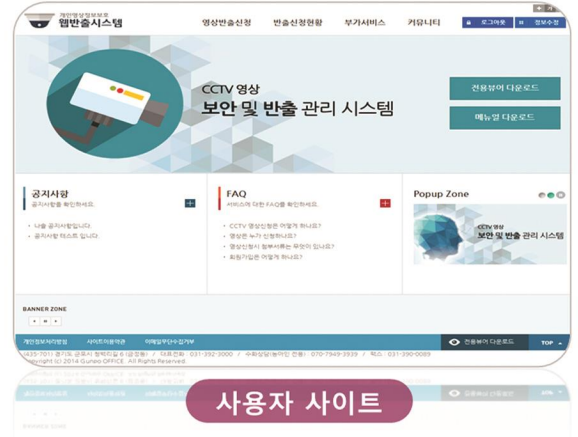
개인영상정보보호
웹반출시스템

영상반출신청 반출신청현황 부가서비스 커뮤니티 로그아웃 정보수정

CCTV 영상
보안 및 반출 관리 시스템

전용뷰어 다운로드
메뉴얼 다운로드

공지사항
공지사항을 확인하세요.

· 나올 공지사항입니다.
· 공지사항 테스트 입니다.

FAQ
서비스에 대한 FAQ를 확인하세요.

· CCTV 영상신청은 어떻게 하나요?
· 영상은 누가 신청하나요?
· 영상신청서 첨부서류는 무엇이 있나요?
· 회원가입은 어떻게 하나요?

Popup Zone

CCTV 영상
보안 및 반출 관리 시스템

BANNER ZONE

개인정보처리방침 사이트이용약관 이메일무단수집거부

전용뷰어 다운로드 TOP

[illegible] 경기도 군포시 청백리길 6 (금정동) / 대표전화 : 031-392-3000 / 수화상담(농아인 전용) : 070-7949-3939 / 팩스 : 031-390-0089
Copyright (c) 2014 Gunpo OFFICE . All Rights Reserved.

사용자 사이트